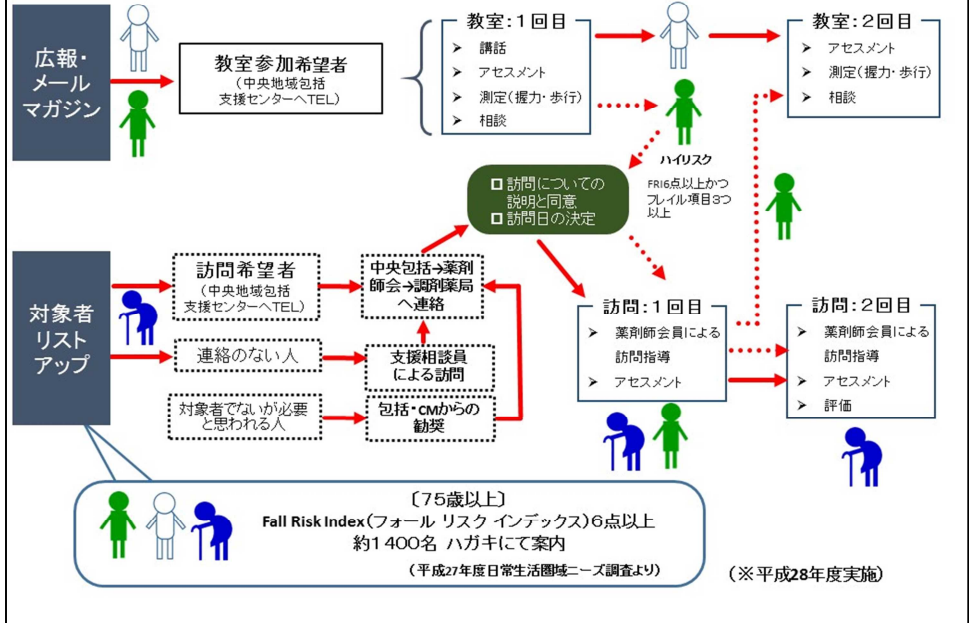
広報・メールマガジン

教室参加希望者
（中央地域包括支援センターへTEL）

教室：1回目
➢ 講話
➢ アセスメント
➢ 測定（握力・歩行）
➢ 相談

教室：2回目
➢ アセスメント
➢ 測定（握力・歩行）
➢ 相談

ハイリスク

FRI6点以上かつフレイル項目3つ以上

□ 訪問についての説明と同意
□ 訪問日の決定

対象者リストアップ

訪問希望者
（中央地域包括支援センターへTEL）

中央包括→薬剤師会→調剤薬局へ連絡

連絡のない人

支援相談員による訪問

対象者でないが必要と思われる人

包括・CMからの勧奨

訪問：1回目
➢ 薬剤師会員による訪問指導
➢ アセスメント

訪問：2回目
➢ 薬剤師会員による訪問指導
➢ アセスメント
➢ 評価

〔75歳以上〕
Fall Risk Index（フォール リスク インデックス）6点以上
約1400名 ハガキにて案内
（平成27年度日常生活圏域ニーズ調査より）

（※平成28年度実施）